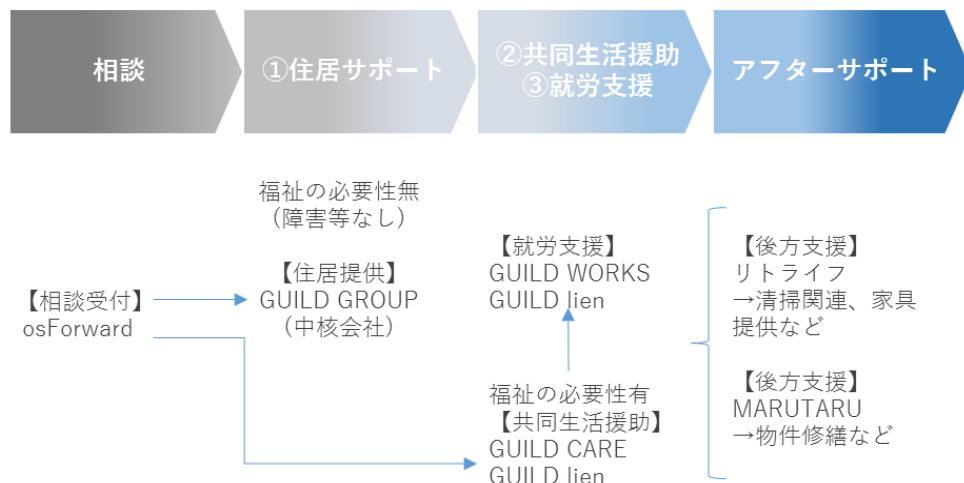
相談

①住居サポート

②共同生活援助
③就労支援

アフターサポート

【相談受付】
osForward

福祉の必要性無
（障害等なし）

【住居提供】
GUILD GROUP
（中核会社）

【就労支援】
GUILD WORKS
GUILD lien

福祉の必要性有
【共同生活援助】
GUILD CARE
GUILD lien

【後方支援】
リトライフ
→清掃関連、家具提供など

【後方支援】
MARUTARU
→物件修繕など